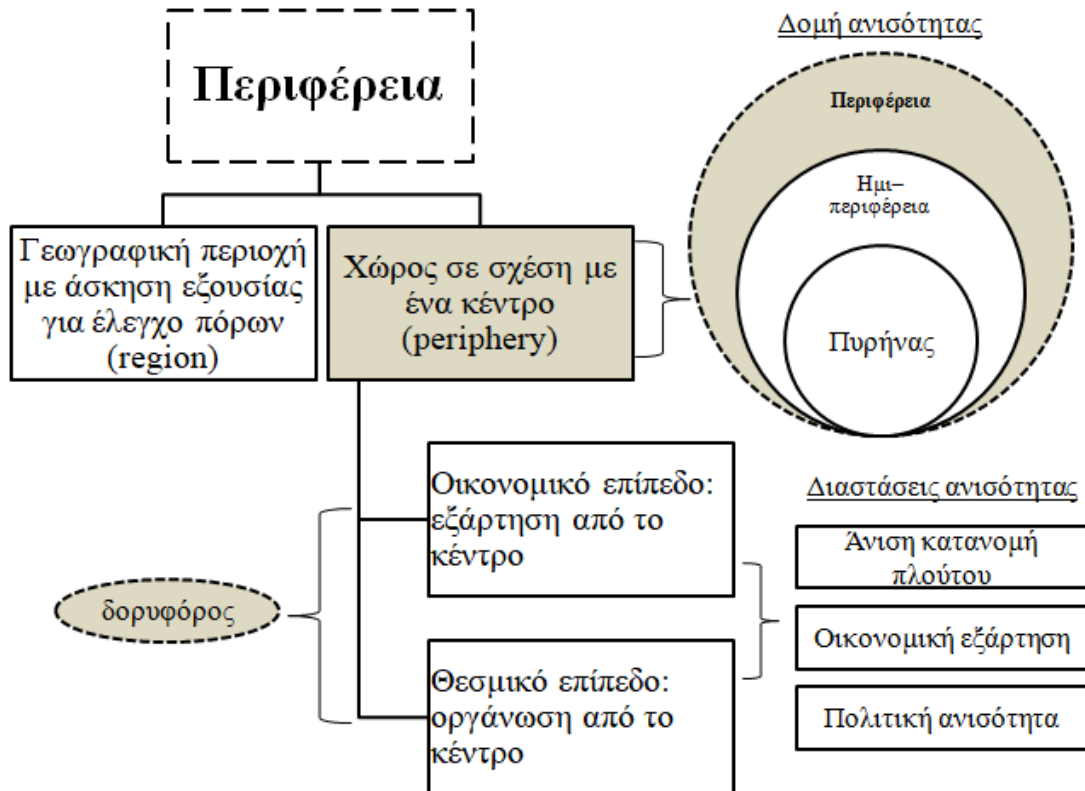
Περιφέρεια

Γεωγραφική περιοχή με άσκηση εξουσίας για έλεγχο πόρων (region)

Χώρος σε σχέση με ένα κέντρο (periphery)

Δομή ανισότητας

Περιφέρεια

Ημι–περιφέρεια

Πυρήνας

Οικονομικό επίπεδο: εξάρτηση από το κέντρο

δορυφόρος

Θεσμικό επίπεδο: οργάνωση από το κέντρο

Διαστάσεις ανισότητας

Άνιση κατανομή πλούτου

Οικονομική εξάρτηση

Πολιτική ανισότητα